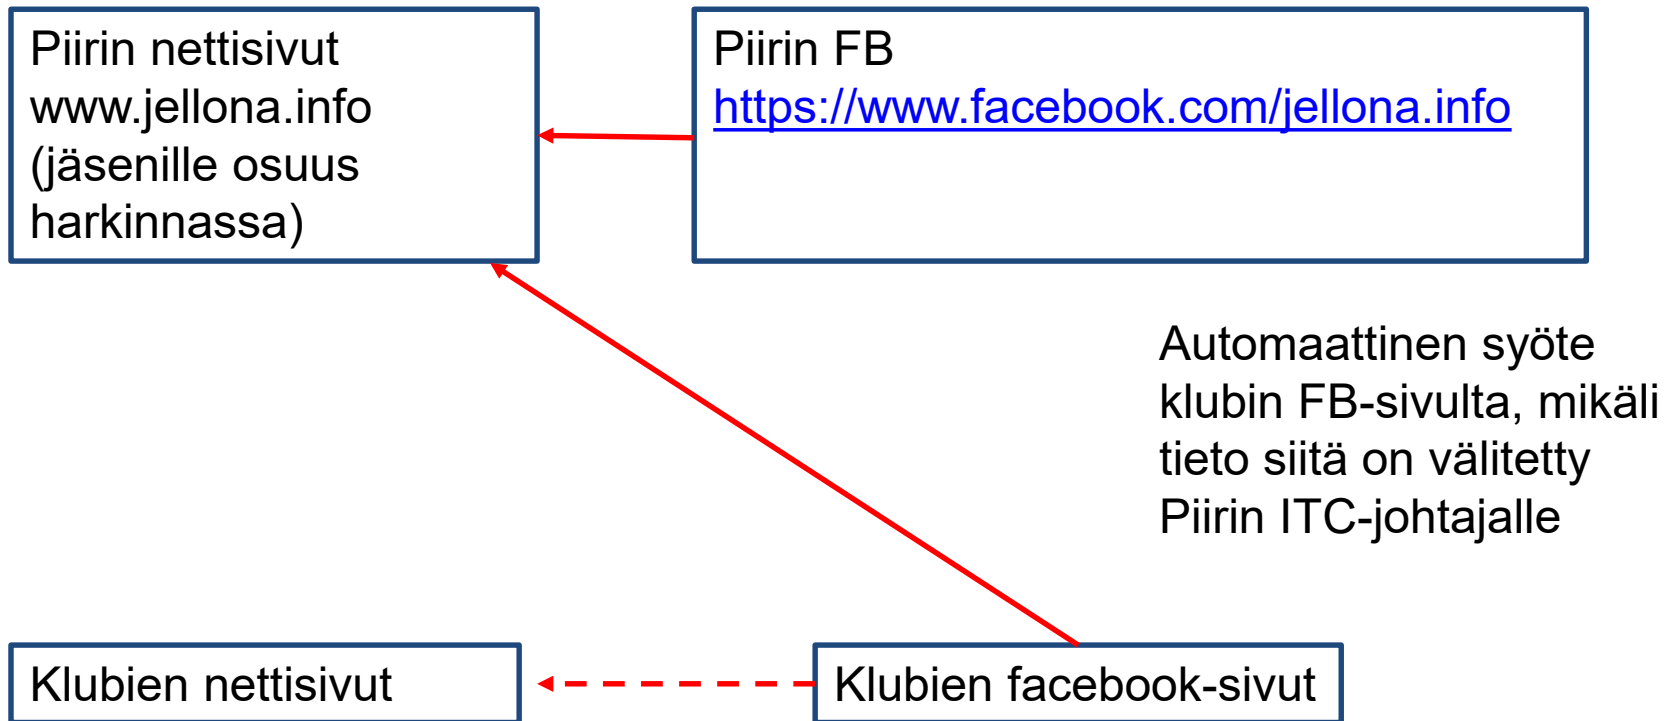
Piirin nettisivut
www.jellona.info
(jäsenille osuus harkinnassa)

Piirin FB
https://www.facebook.com/jellona.info

Automaattinen syöte klubin FB-sivulta, mikäli tieto siitä on välitetty Piirin ITC-johtajalle

Klubien nettisivut

Klubien facebook-sivut